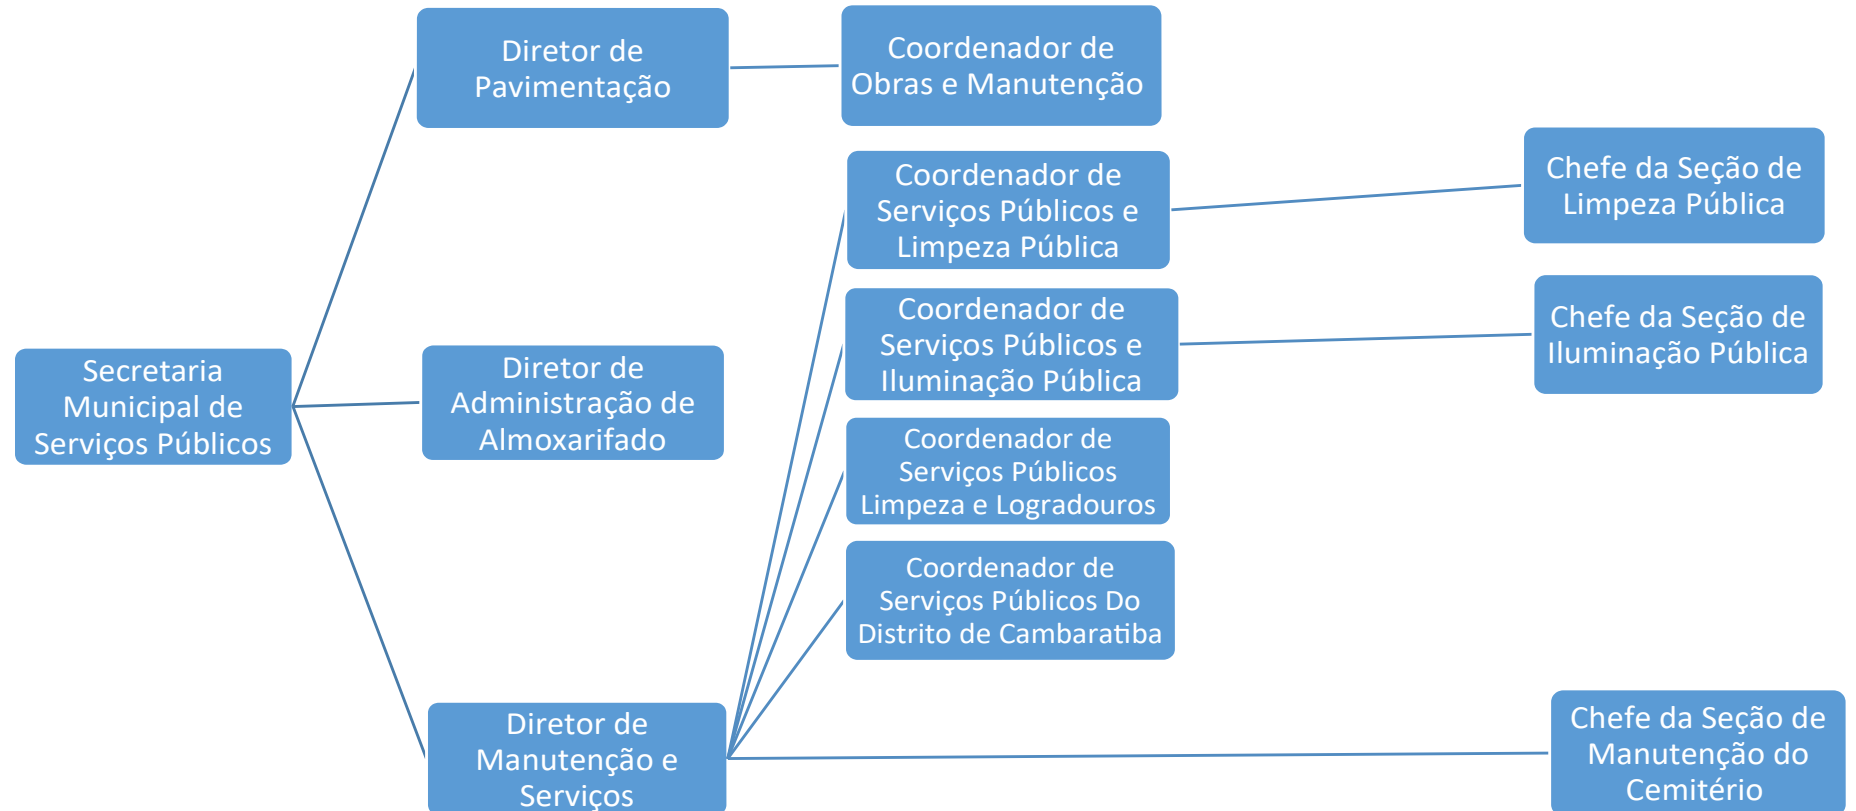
Secretaria Municipal de Serviços Públicos

Diretor de Pavimentação

Coordenador de Obras e Manutenção

Diretor de Administração de Almoxarifado

Diretor de Manutenção e Serviços

Coordenador de Serviços Públicos e Limpeza Pública

Chefe da Seção de Limpeza Pública

Coordenador de Serviços Públicos e Iluminação Pública

Chefe da Seção de Iluminação Pública

Coordenador de Serviços Públicos Limpeza e Logradouros

Coordenador de Serviços Públicos Do Distrito de Cambaratiba

Chefe da Seção de Manutenção do Cemitério